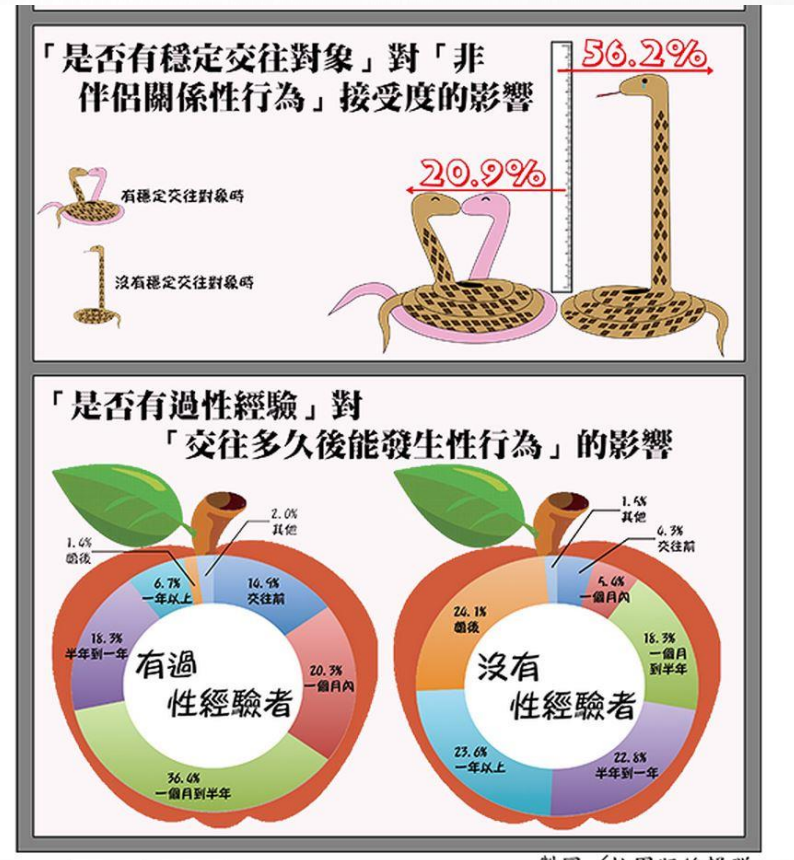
「是否有穩定交往對象」對「非伴侶關係性行為」接受度的影響

56.2%

20.9%

有穩定交往對象時

沒有穩定交往對象時

「是否有過性經驗」對「交往多久後能發生性行為」的影響

2.0%
其他

1.4%
婚後

6.7%
一年以上

14.9%
交往前

18.3%
半年到一年

有過性經驗者

20.3%
一個月內

36.4%
一個月到半年

1.5%
其他

6.3%
交往前

5.4%
一個月內

24.1%
婚後

18.3%
一個月到半年

沒有性經驗者

23.6%
一年以上

22.8%
半年到一年

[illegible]